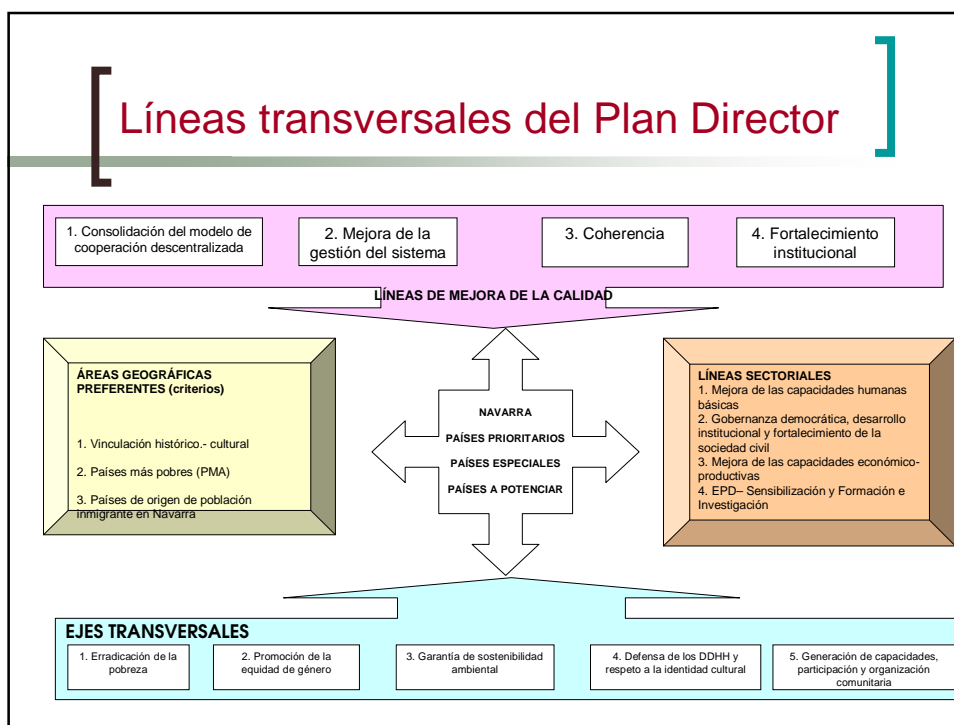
Líneas transversales del Plan Director

1. Consolidación del modelo de cooperación descentralizada

2. Mejora de la gestión del sistema

3. Coherencia

4. Fortalecimiento institucional

LÍNEAS DE MEJORA DE LA CALIDAD

ÁREAS GEOGRÁFICAS PREFERENTES (criterios)

1. Vinculación histórico.- cultural

2. Países más pobres (PMA)

3. Países de origen de población inmigrante en Navarra

NAVARRA

PAÍSES PRIORITARIOS

PAÍSES ESPECIALES

PAÍSES A POTENCIAR

LÍNEAS SECTORIALES
1. Mejora de las capacidades humanas básicas
2. Gobernanza democrática, desarrollo institucional y fortalecimiento de la sociedad civil
3. Mejora de las capacidades económico-productivas
4. EPD– Sensibilización y Formación e Investigación

EJES TRANSVERSALES

1. Erradicación de la pobreza

2. Promoción de la equidad de género

3. Garantía de sostenibilidad ambiental

4. Defensa de los DDHH y respeto a la identidad cultural

5. Generación de capacidades, participación y organización comunitaria